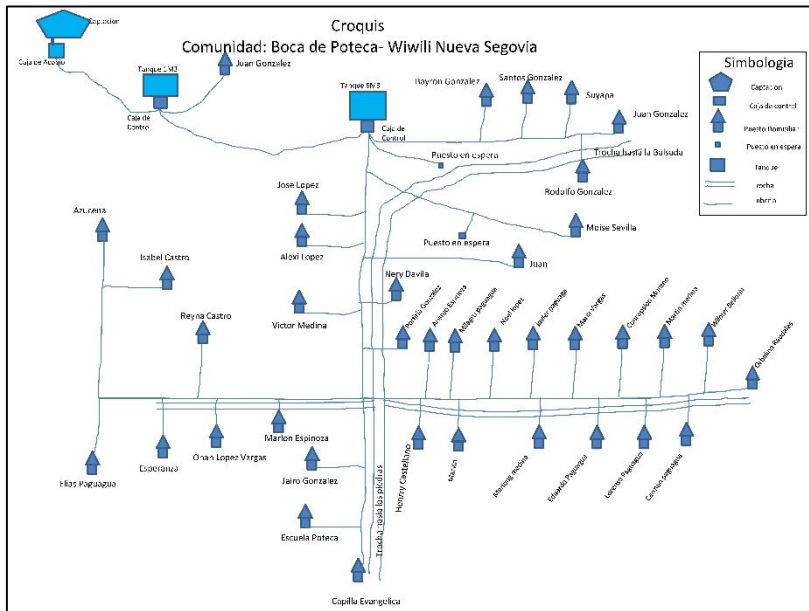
Croquis
Comunidad: Boca de Poteca- Wiwili Nueva Segovia

Captacion
Caja de Acopio
Tanque 1 M3
Caja de Contro
Juan Gonzalez
Tanque 5M3
Caja de Control
Rayron Gonzalez
Santos Gonzalez
Suyapa
Juan Gonzalez
Puesto en espera
Trocha hasta la Bulsuda
Rodolfo Gonzalez
Jose Lopez
Alexi Lopez
Moise Sevilla
Puesto en espera
Juan
Azucena
Isabel Castro
Nery Davila
Reyna Castro
Victor Medina
Porfirio Gonzalez
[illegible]
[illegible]
Noel lopez
Javier paguagua
Mario Vargas
Concepcion Moreno
Martin medina
Wilmer Rolanda
Obdulio Rosales
Marlon Espinoza
Elias Paguagua
Esperanza
Onan Lopez Vargas
Jairo Gonzalez
Escuela Poteca
Trocha hasta las piedras
Henrry Castellano
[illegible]
Modesto medina
Eduardo Paguagua
Lorenzo Paguagua
Carmen paguagua
Capilla Evangelica

Simbologia
Captacion
Caja de control
Puesto Domiciliar
Puesto en espera
Tanque
trocha
tuberia